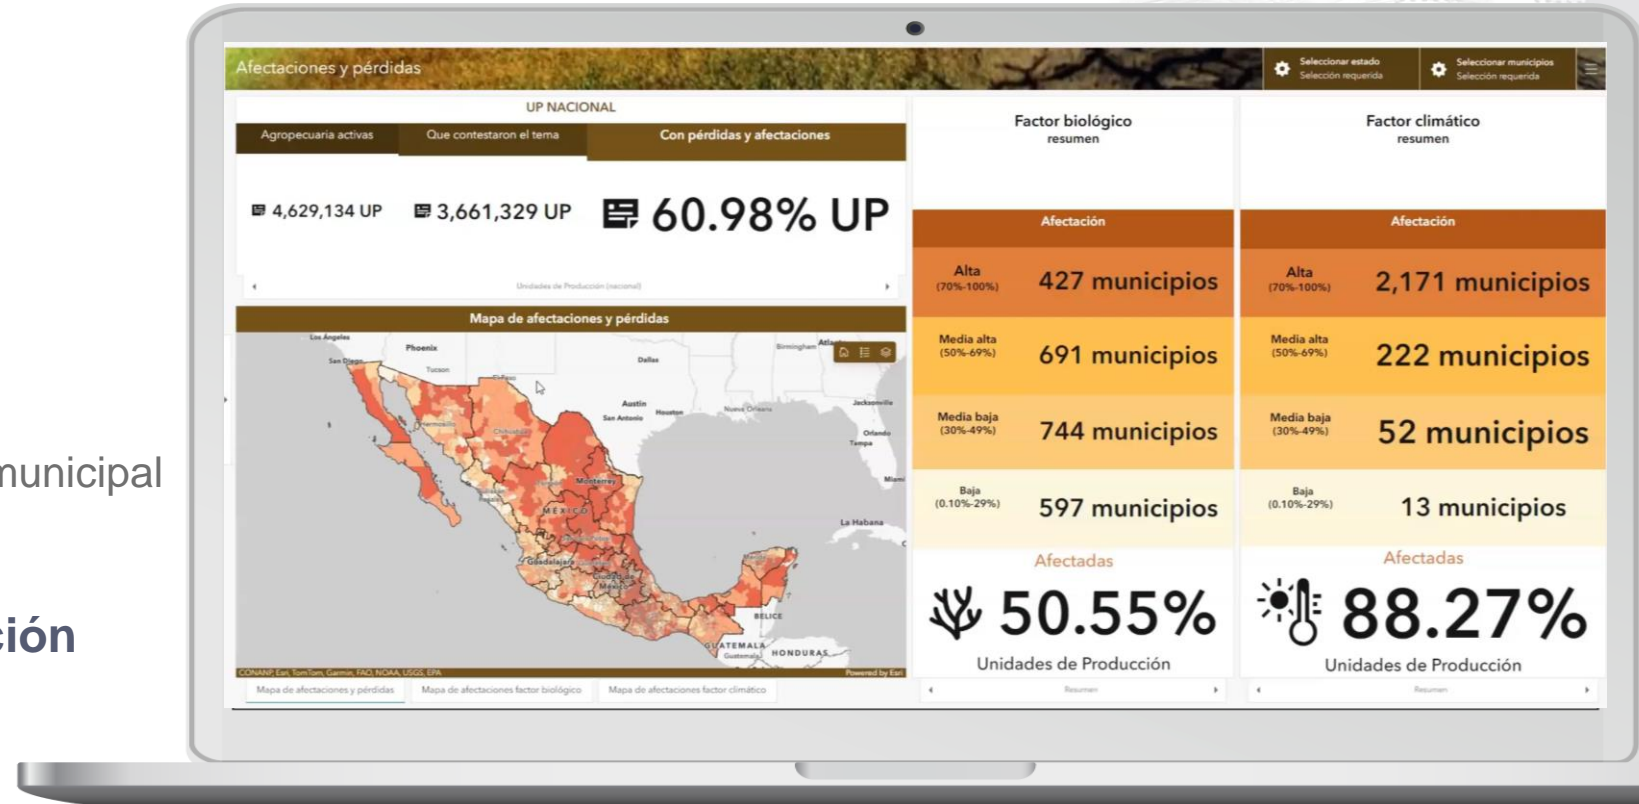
municipal

ción

Afectaciones y pérdidas

Seleccionar estado
Selección requerida

Seleccionar municipios
Selección requerida

UP NACIONAL

| Agropecuaria activas | Que contestaron el tema | Con pérdidas y afectaciones |
|---|---|---|
| 4,629,134 UP | 3,661,329 UP | 60.98% UP |

Unidades de Producción (nacional)

Mapa de afectaciones y pérdidas

Los Angeles Phoenix San Diego Tucson Dallas El Paso Birmingham Atlanta Austin Houston San Antonio Nueva Orleans Jacksonville Orlando Tampa Miami Hermosillo Chihuahua Monterrey MEXICO Guadalajara Ciudad de Mexico La Habana BELICE GUATEMALA Guatemala HONDURAS

CONANP, Esri, TomTom, Garmin, FAO, NOAA, USGS, EPA

Powered by Esri

Mapa de afectaciones y pérdidas | Mapa de afectaciones factor biológico | Mapa de afectaciones factor climático

Factor biológico
resumen

Afectación

| | |
|---|---|
| Alta (70%-100%) | 427 municipios |
| Media alta (50%-69%) | 691 municipios |
| Media baja (30%-49%) | 744 municipios |
| Baja (0.10%-29%) | 597 municipios |

Afectadas

50.55%

Unidades de Producción

Resumen

Factor climático
resumen

Afectación

| | |
|---|---|
| Alta (70%-100%) | 2,171 municipios |
| Media alta (50%-69%) | 222 municipios |
| Media baja (30%-49%) | 52 municipios |
| Baja (0.10%-29%) | 13 municipios |

Afectadas

88.27%

Unidades de Producción

Resumen